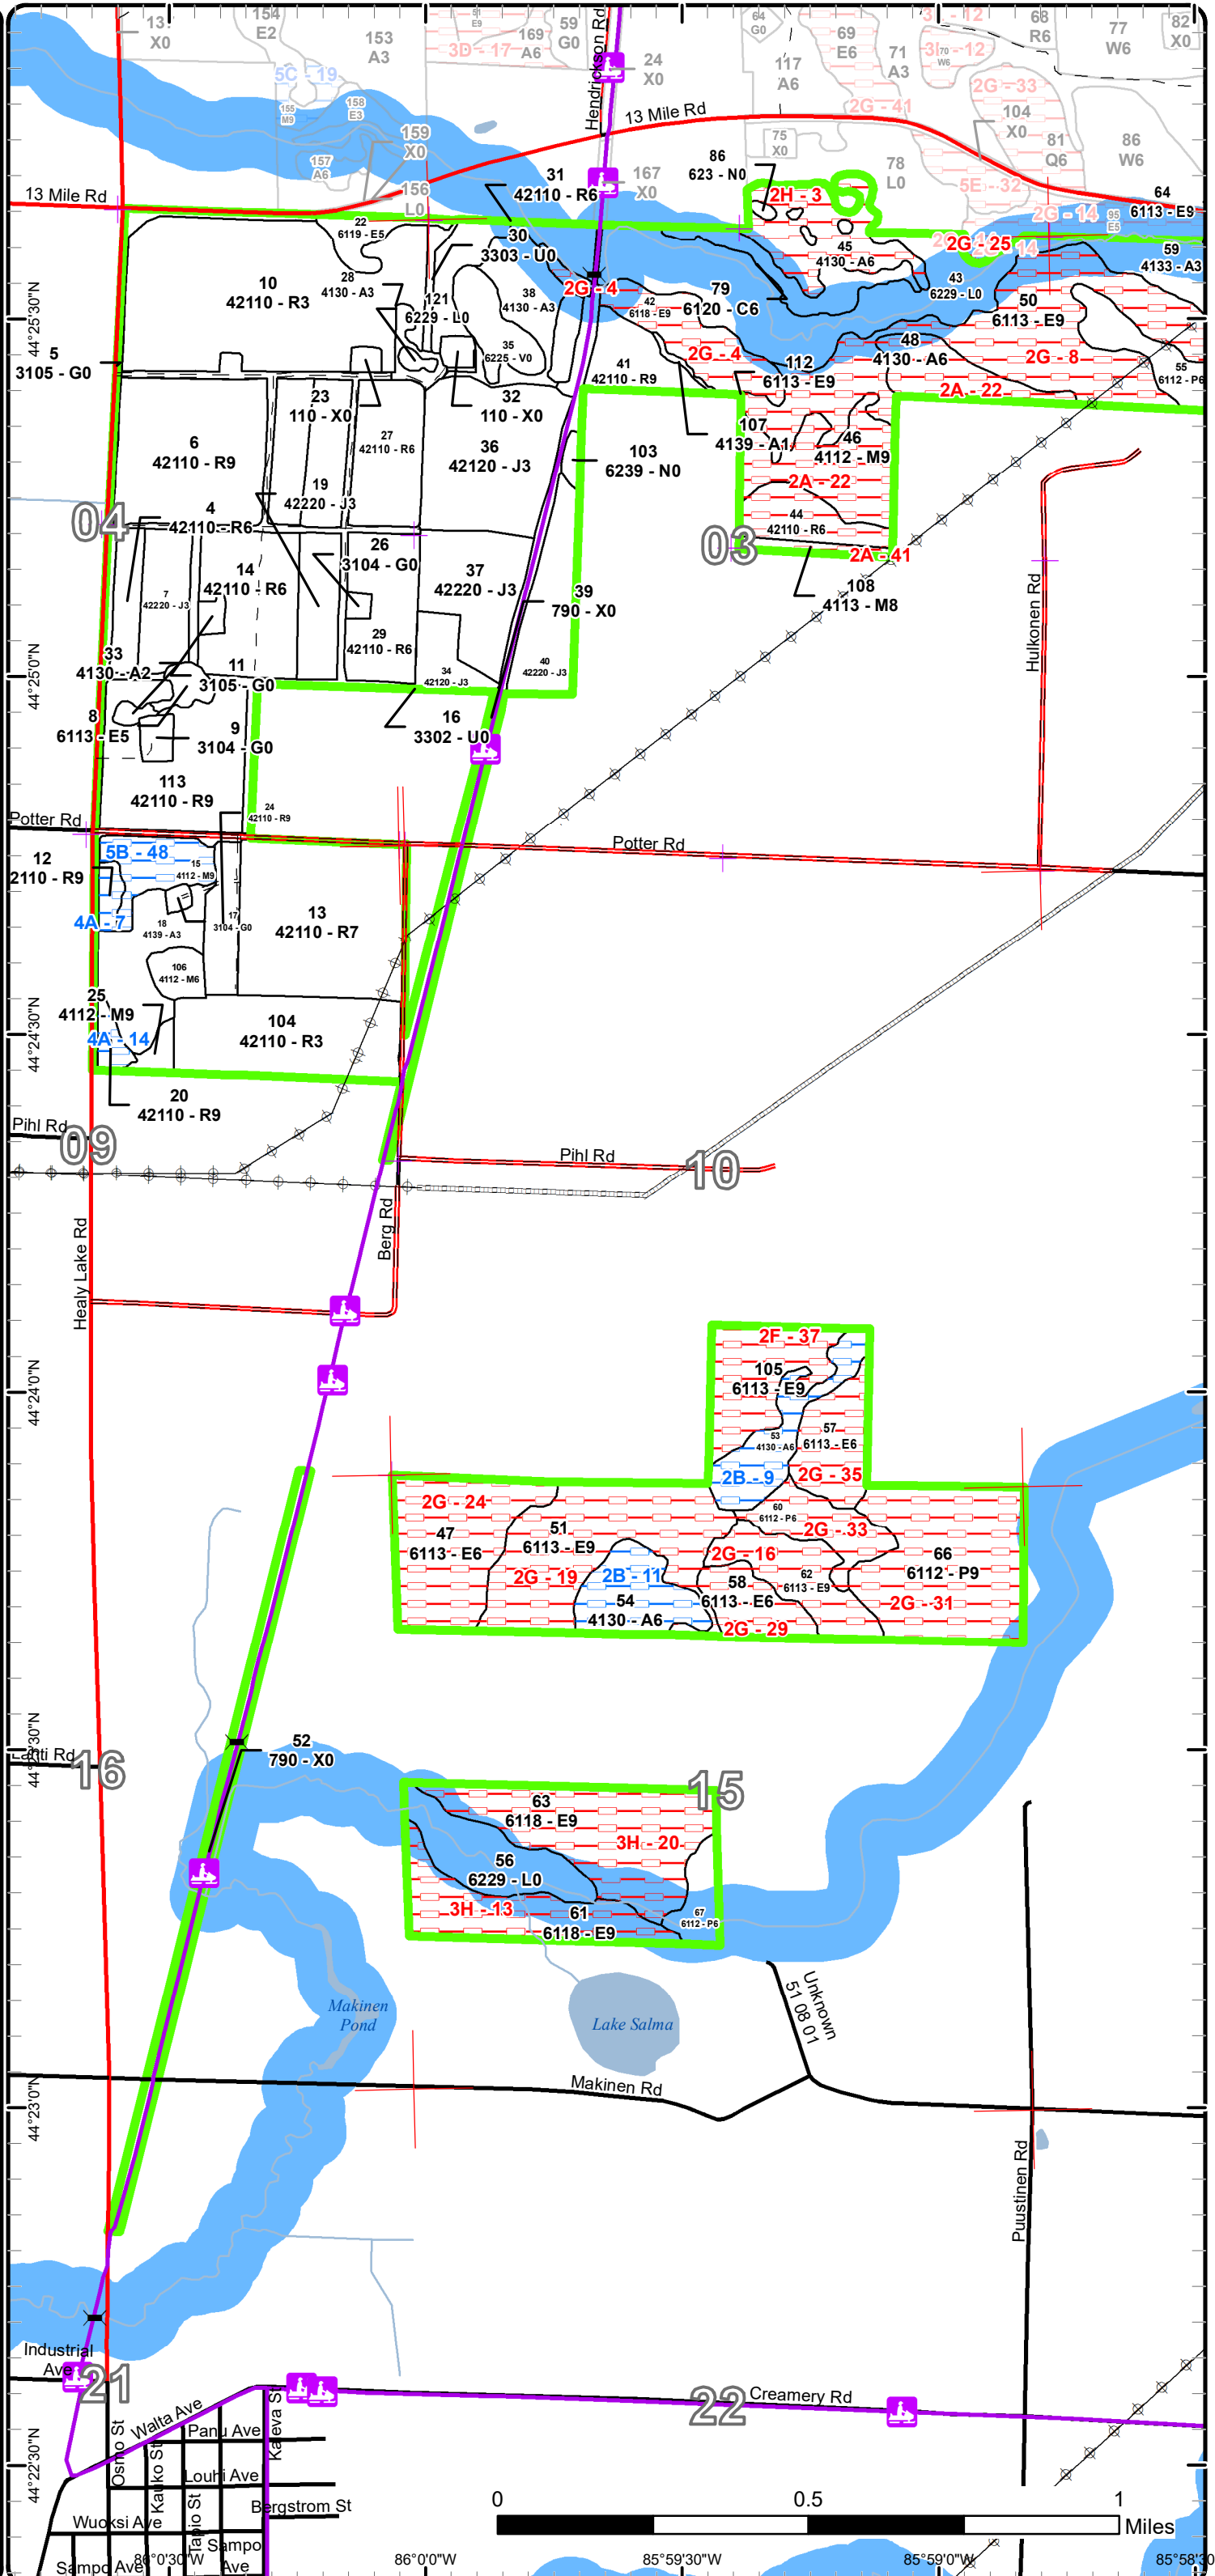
13 X0
154 E2
153 A3
E9
3D - 17
169 A6
59 G0
Hendrickson Rd
24 X0
64 G0
69 E6
71 A3
3I - 12
3I - 12
W6
68 R6
77 W6
82 X0
5C - 19
155 M9
158 E3
117 A6
2G - 41
2G - 33
104 X0
81 Q6
86 W6
13 Mile Rd
159 X0
157 A6
156 L0
75 X0
31 42110 - R6
167 X0
86 623 - N0
2H - 3
78 L0
5E - 32
2G - 14
95 E5
64 6113 - E9
13 Mile Rd
22 6119 - E5
30 3303 - U0
45 4130 - A6
2G - 25
14
59 4133 - A3
28 4130 - A3
121 6229 - L0
38 4130 - A3
2G - 4
42 6118 - E9
79 6120 - C6
43 6229 - L0
50 6113 - E9
10 42110 - R3
35 6225 - V0
44°25'30"N
5 3105 - G0
41 42110 - R9
2G - 4
112 6113 - E9
48 4130 - A6
2G - 8
55 6112 - P6
23 110 - X0
32 110 - X0
2A - 22
107 4139 - A1
27 42110 - R6
46 4112 - M9
6 42110 - R9
36 42120 - J3
103 6239 - N0
2A - 22
19 42220 - J3
04
4 42110 - R6
44 42110 - R6
03
2A - 41
26 3104 - G0
14 42110 - R6
7 42220 - J3
37 42220 - J3
108 4113 - M8
39 790 - X0
Hulkonen Rd
29 42110 - R6
33 4130 - A2
11 3105 - G0
34 42120 - J3
40 42220 - J3
44°25'0"N
8 6113 - E5
9 3104 - G0
16 3302 - U0
113 42110 - R9
24 42110 - R9
Potter Rd
Potter Rd
12 2110 - R9
5B - 48
15 4112 - M9
4A - 7
18 4139 - A3
17 3104 - G0
13 42110 - R7
106 4112 - M6
25 4112 - M9
4A - 14
104 42110 - R3
44°24'30"N
20 42110 - R9
Pihl Rd
09
Pihl Rd
10
Berg Rd
Healy Lake Rd
2F - 37
105 6113 - E9
44°24'0"N
53 4130 - A6
57 6113 - E6
2B - 9
2G - 35
2G - 24
47 6113 - E6
51 6113 - E9
60 6112 - P6
2G - 33
2G - 16
66 6112 - P9
2G - 19
2B - 11
54 4130 - A6
58 6113 - E6
62 6113 - E9
2G - 31
2G - 29
Lahti Rd
44°23'30"N
16
52 790 - X0
15
63 6118 - E9
3H - 20
56 6229 - L0
3H - 13
61 6118 - E9
67 6112 - P6
Unknown 51 08 01
Makinen Pond
Lake Salma
Makinen Rd
44°23'0"N
Puustinen Rd
Industrial Ave
21
22
Creamery Rd
Walta Ave
Osmo St
Panu Ave
Kaleva St
Louhi Ave
Wuoksi Ave
Bergstrom St
Sampo Ave
Sampo Ave
44°22'30"N
0
0.5
1
Miles
86°0'30"W
86°0'0"W
85°59'30"W
85°59'0"W
85°58'30"